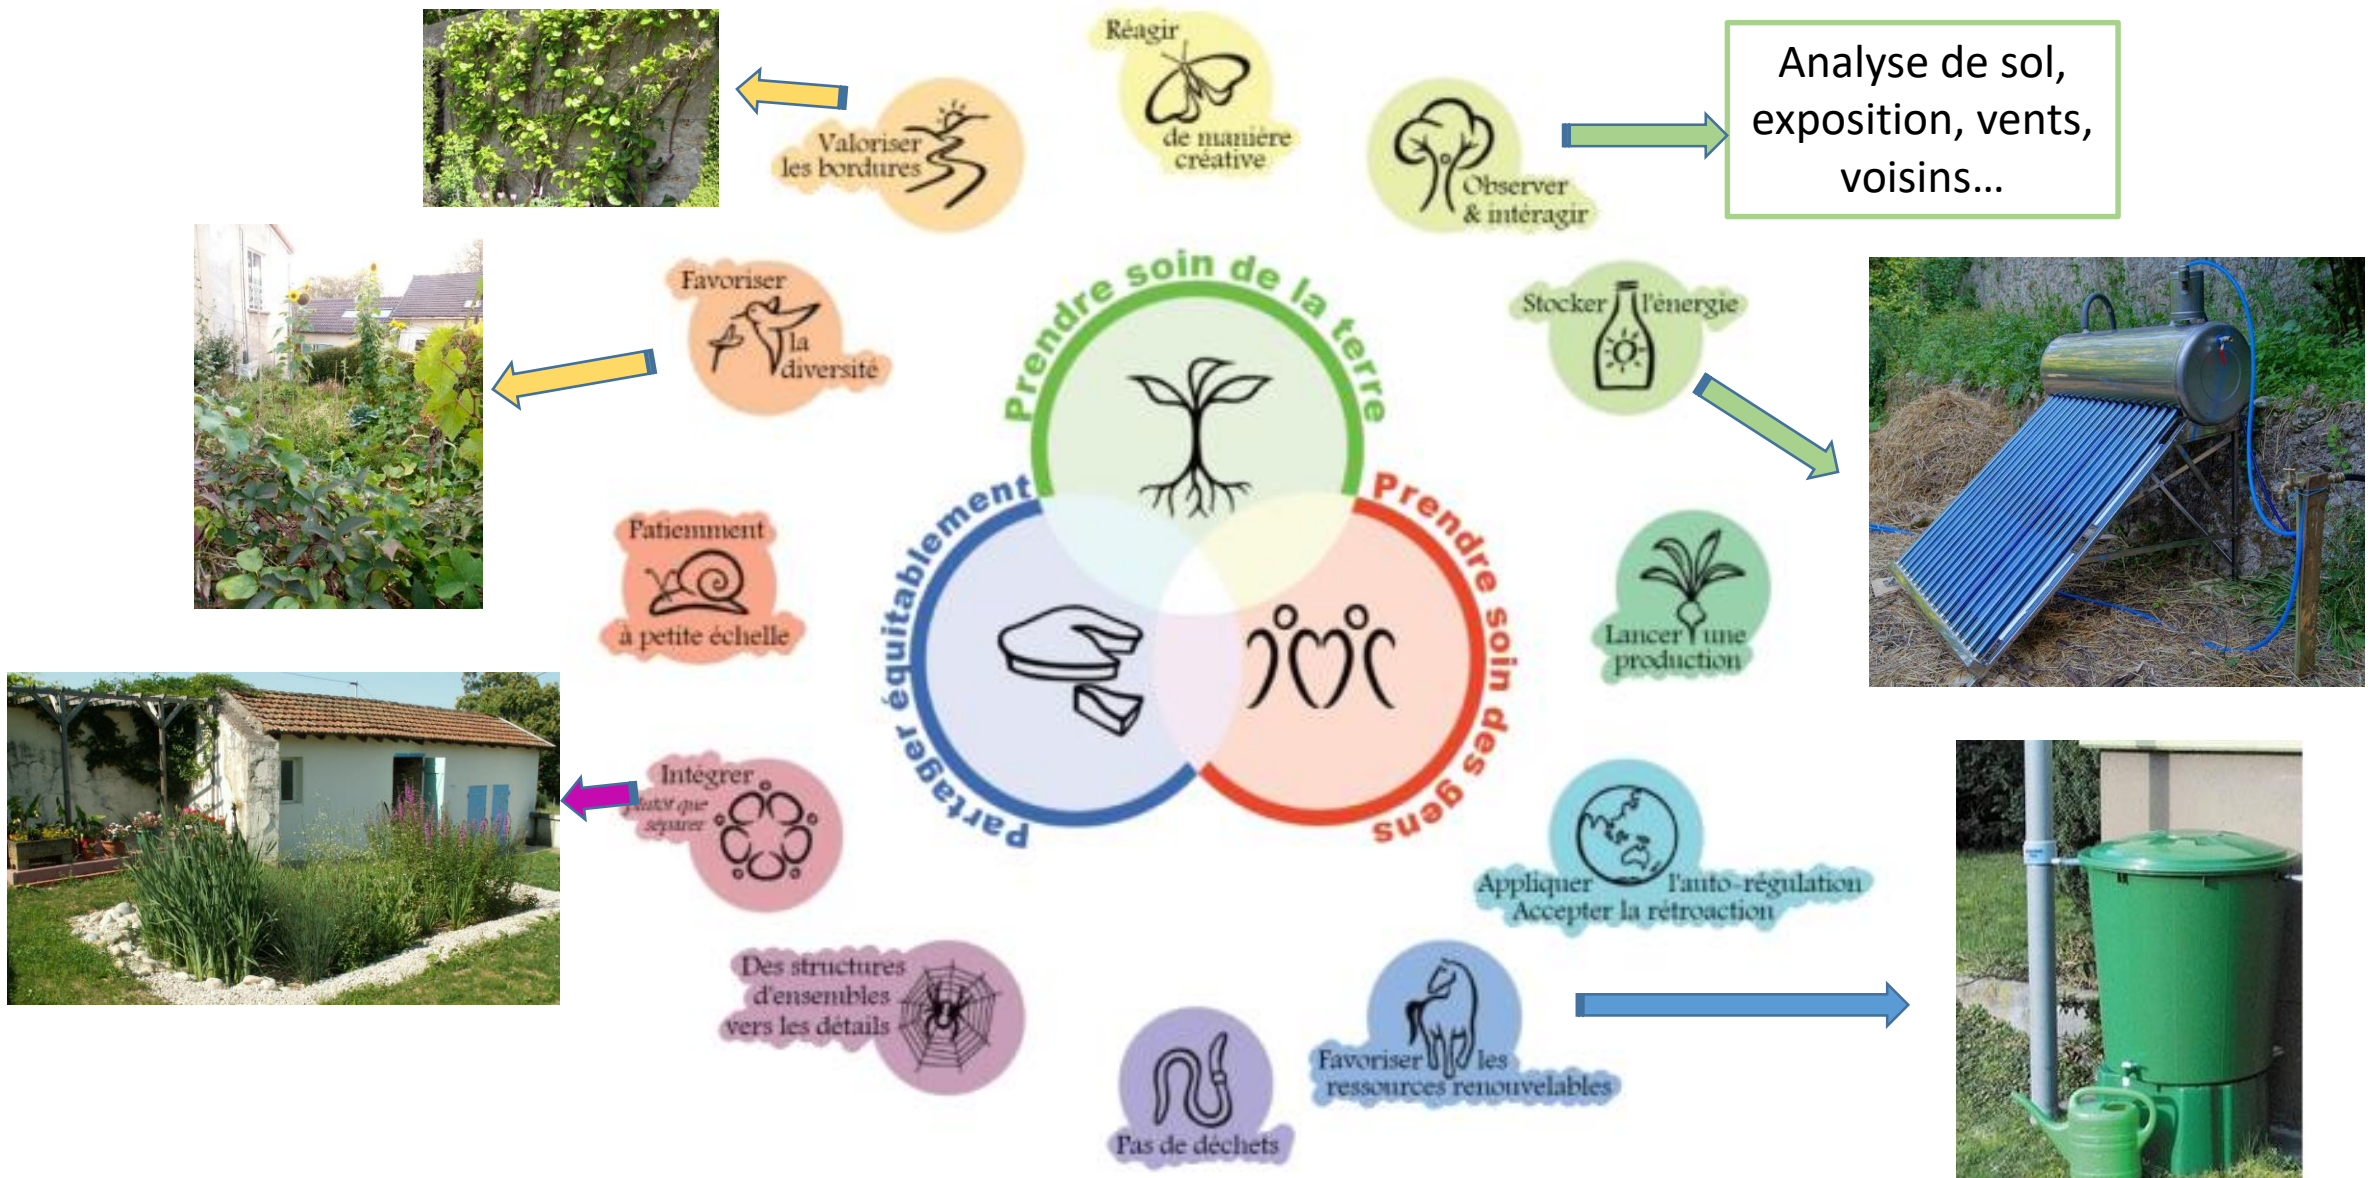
Réagir de manière créative

Valoriser les bordures

Observer & interagir

Analyse de sol, exposition, vents, voisins…

Favoriser la diversité

Stocker l'énergie

Prendre soin de la terre

Partager équitablement

Prendre soin des gens

Patiemment à petite échelle

Lancer une production

Intégrer plutôt que séparer

Appliquer l'auto-régulation Accepter la rétroaction

Des structures d'ensembles vers les détails

Pas de déchets

Favoriser les ressources renouvelables